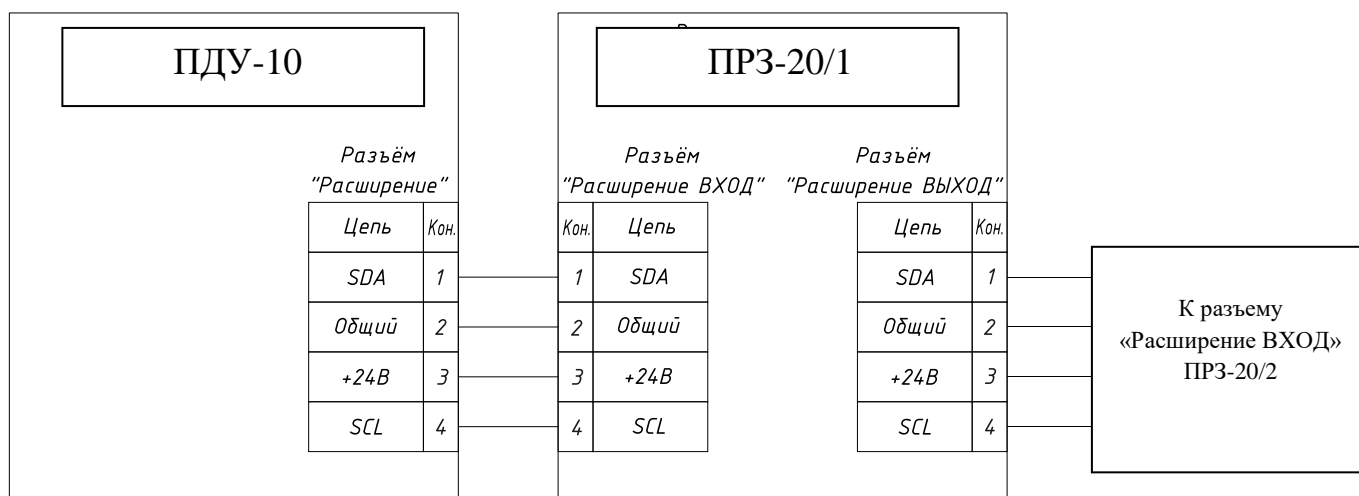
ПДУ-10

ПРЗ-20/1

Разъём "Расширение"

| Цепь | Кон. |
|---|---|
| SDA | 1 |
| Общий | 2 |
| +24В | 3 |
| SCL | 4 |

Разъём "Расширение ВХОД"

| Кон. | Цепь |
|---|---|
| 1 | SDA |
| 2 | Общий |
| 3 | +24В |
| 4 | SCL |

Разъём "Расширение ВЫХОД"

| Цепь | Кон. |
|---|---|
| SDA | 1 |
| Общий | 2 |
| +24В | 3 |
| SCL | 4 |

К разъему «Расширение ВХОД» ПРЗ-20/2